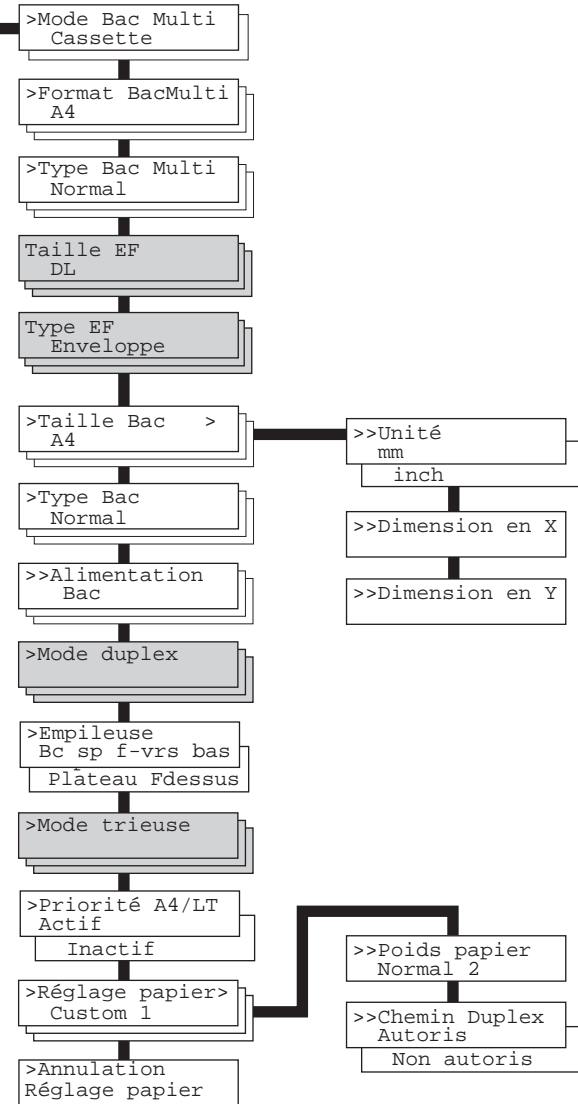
>Mode Bac Multi
Cassette

>Format BacMulti
A4

>Type Bac Multi
Normal

Taille EF
DL

Type EF
Enveloppe

>Taille Bac >
A4

>>Unité
mm
inch

>>Dimension en X

>>Dimension en Y

>Type Bac
Normal

>>Alimentation
Bac

>Mode duplex

>Empileuse
Bc sp f-vrs bas
Plateau Fdessus

>Mode trieuse

>Priorité A4/LT
Actif
Inactif

>Réglage papier>
Custom 1

>>Poids papier
Normal 2

>>Chemin Duplex
Autoris
Non autoris

>Annulation
Réglage papier